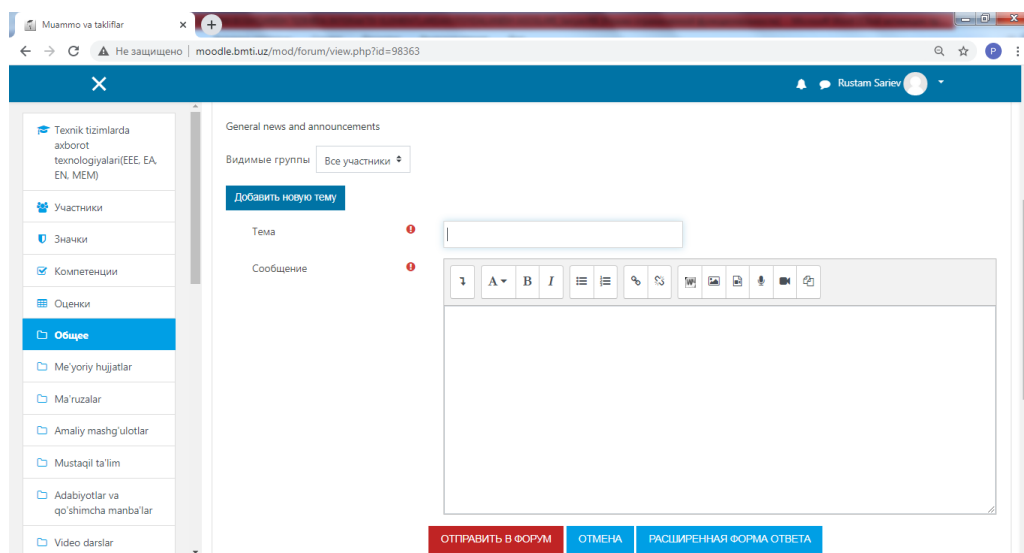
Muammo va takliflar

Не защищено | moodle.bmti.uz/mod/forum/view.php?id=98363

Rustam Sariev

Texnik tizimlarda axborot texnologiyalari(EEE, EA, EN, MEM)

Участники

Значки

Компетенции

Оценки

Общее

Me'yoriy hujjatlar

Ma'ruzalar

Amaliy mashg'ulotlar

Mustaqil ta'lim

Adabiyotlar va qo'shimcha manba'lar

Video darslar

General news and announcements

Видимые группы Все участники

Добавить новую тему

Тема

Сообщение

ОТПРАВИТЬ В ФОРУМ ОТМЕНА РАСШИРЕННАЯ ФОРМА ОТВЕТА